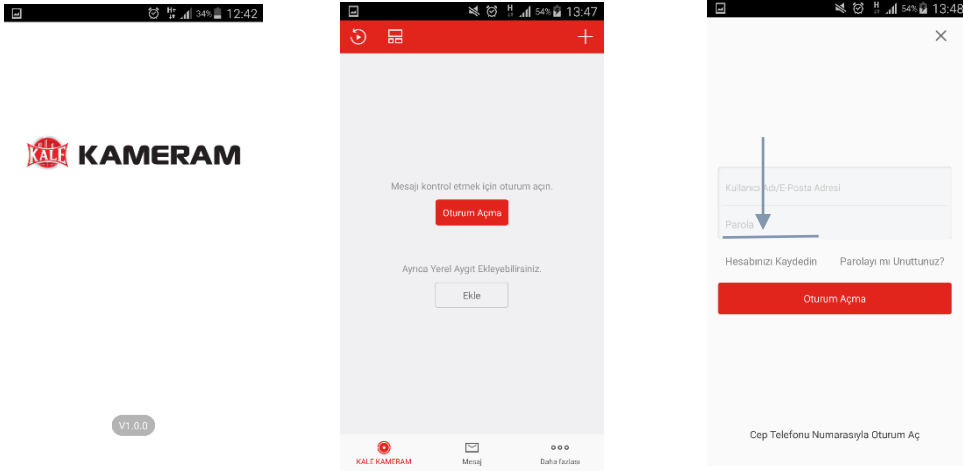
34% 12:42

KALE KAMERAM

V1.0.0

54% 13:47

Mesajı kontrol etmek için oturum açın.

Oturum Açma

Ayrıca Yerel Aygıt Ekleyebilirsiniz.

Ekle

KALE KAMERAM

Mesaj

Daha fazlası

54% 13:48

Kullanıcı Adı/E-Posta Adresi

Parola

Hesabınızı Kaydedin

Parolayı mı Unuttunuz?

Oturum Açma

Cep Telefonu Numarasıyla Oturum Aç